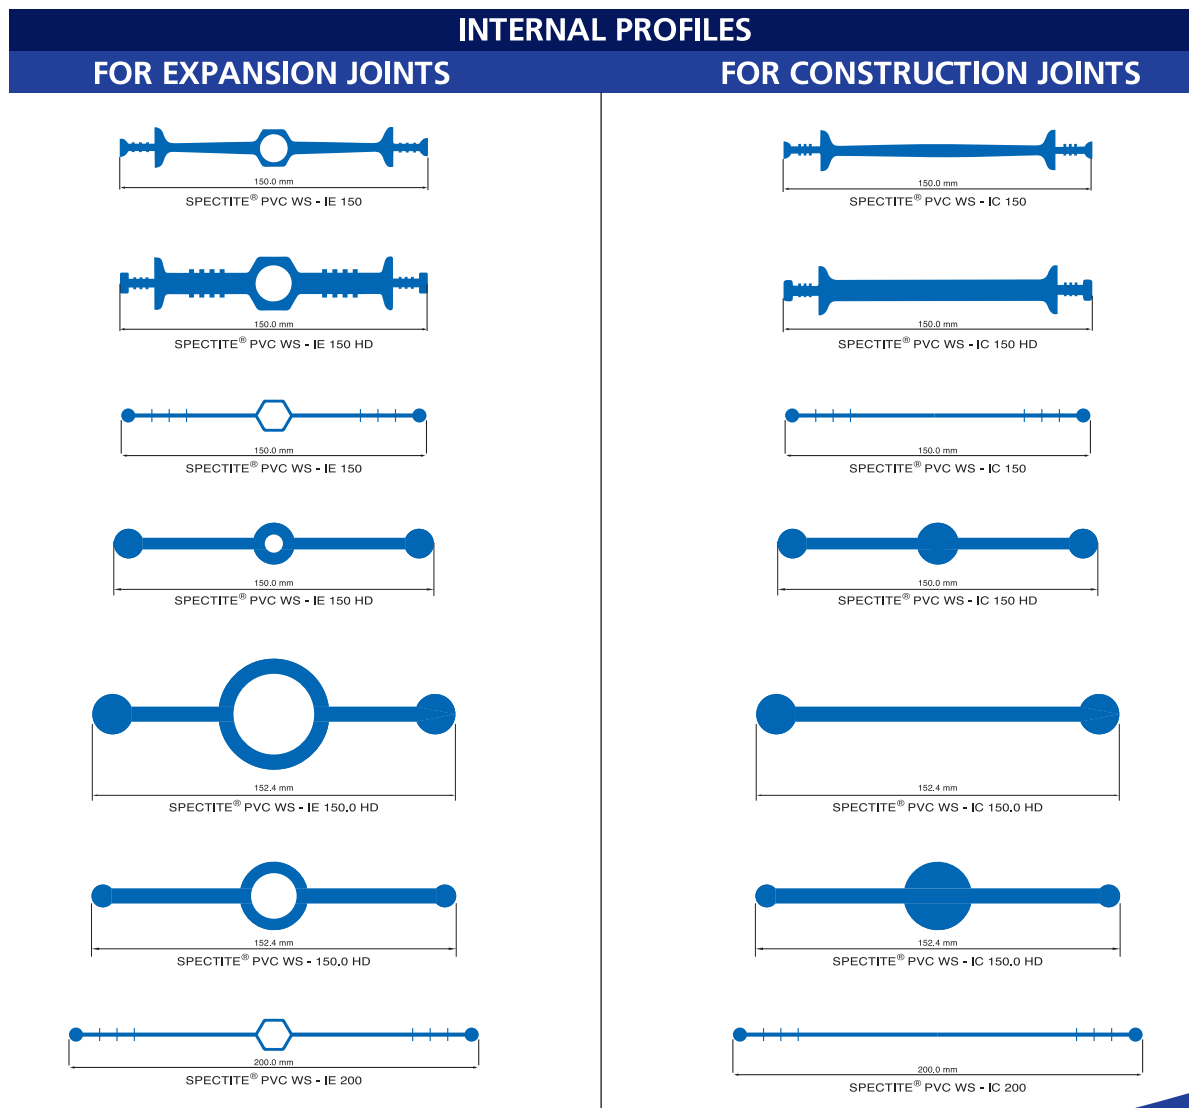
INTERNAL PROFILES

FOR EXPANSION JOINTS

150.0 mm
SPECTITE® PVC WS - IE 150

150.0 mm
SPECTITE® PVC WS - IE 150 HD

150.0 mm
SPECTITE® PVC WS - IE 150

150.0 mm
SPECTITE® PVC WS - IE 150 HD

152.4 mm
SPECTITE® PVC WS - IE 150.0 HD

152.4 mm
SPECTITE® PVC WS - 150.0 HD

200.0 mm
SPECTITE® PVC WS - IE 200

FOR CONSTRUCTION JOINTS

150.0 mm
SPECTITE® PVC WS - IC 150

150.0 mm
SPECTITE® PVC WS - IC 150 HD

150.0 mm
SPECTITE® PVC WS - IC 150

150.0 mm
SPECTITE® PVC WS - IC 150 HD

152.4 mm
SPECTITE® PVC WS - IC 150.0 HD

152.4 mm
SPECTITE® PVC WS - IC 150.0 HD

200.0 mm
SPECTITE® PVC WS - IC 200